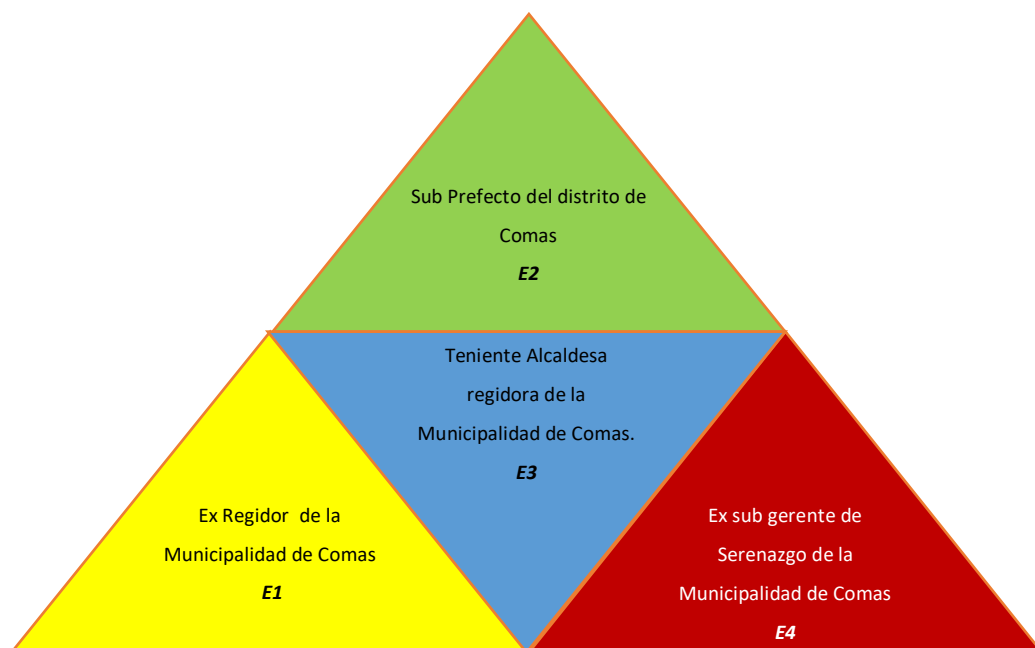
Sub Prefecto del distrito de Comas
E2

Teniente Alcaldesa regidora de la Municipalidad de Comas.
E3

Ex Regidor de la Municipalidad de Comas
E1

Ex sub gerente de Serenazgo de la Municipalidad de Comas
E4